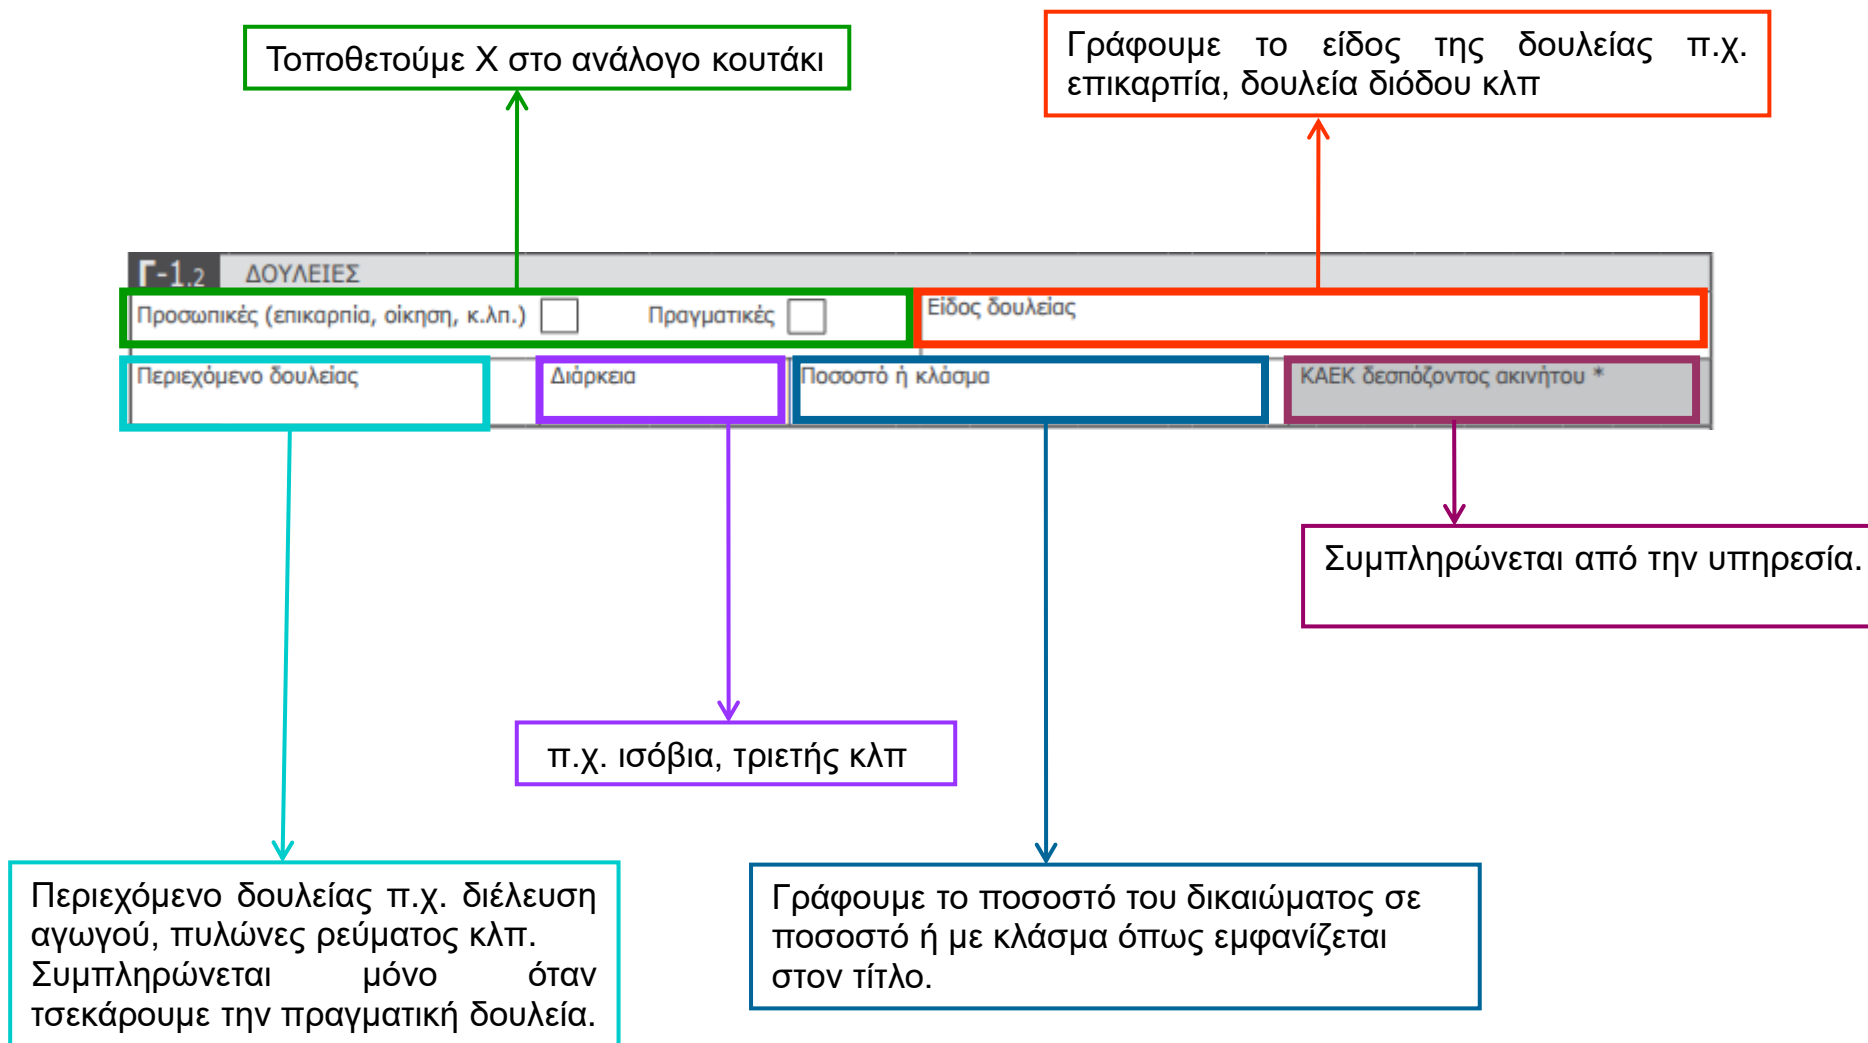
Τοποθετούμε Χ στο ανάλογο κουτάκι

Γράφουμε το είδος της δουλείας π.χ. επικαρπία, δουλεία διόδου κλπ

Γ-1.2 ΔΟΥΛΕΙΕΣ

Προσωπικές (επικαρπία, οίκηση, κ.λπ.)

Πραγματικές

Είδος δουλείας

Περιεχόμενο δουλείας

Διάρκεια

Ποσοστό ή κλάσμα

ΚΑΕΚ δεσπόζοντος ακινήτου *

Συμπληρώνεται από την υπηρεσία.

π.χ. ισόβια, τριετής κλπ

Περιεχόμενο δουλείας π.χ. διέλευση αγωγού, πυλώνες ρεύματος κλπ. Συμπληρώνεται μόνο όταν τσεκάρουμε την πραγματική δουλεία.

Γράφουμε το ποσοστό του δικαιώματος σε ποσοστό ή με κλάσμα όπως εμφανίζεται στον τίτλο.